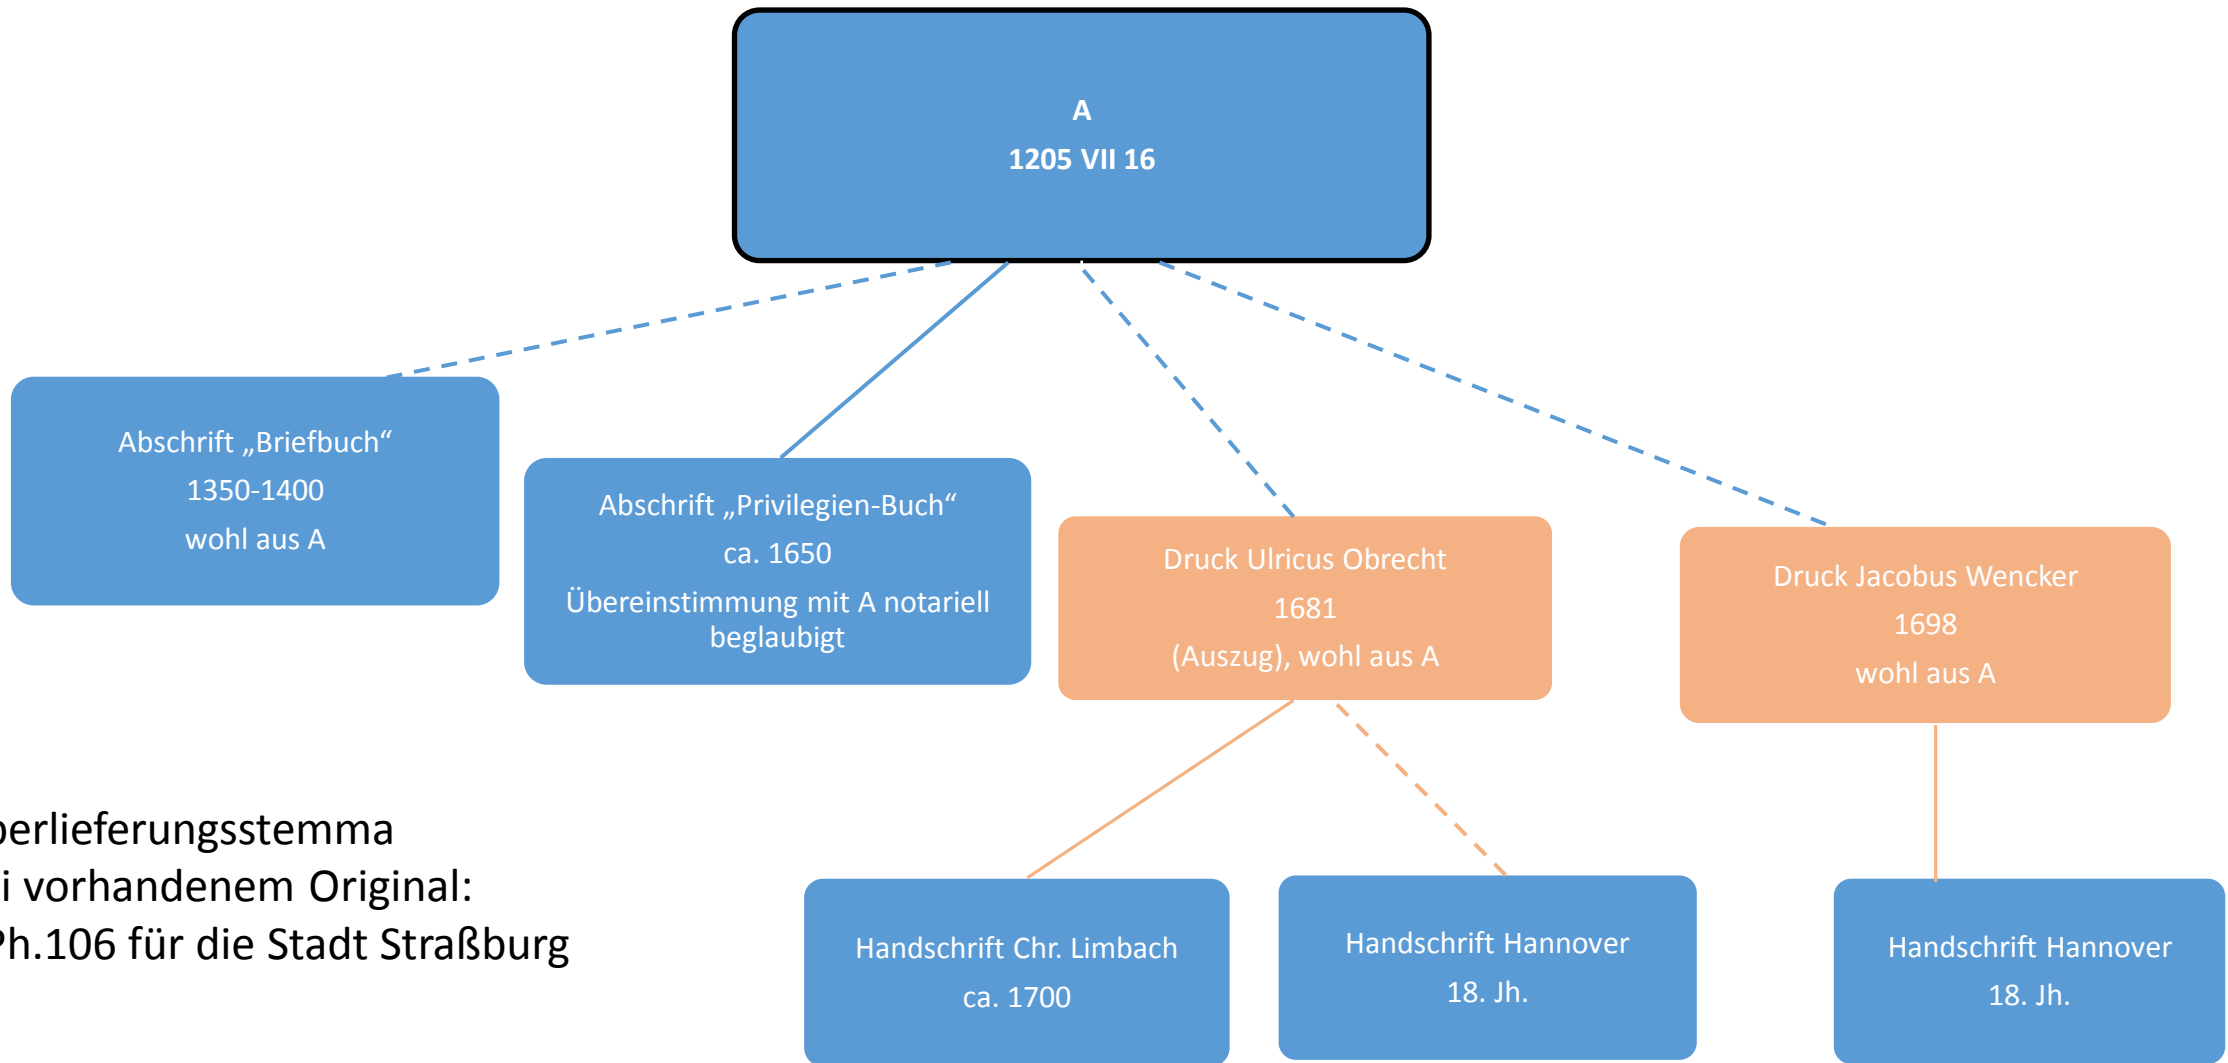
A
1205 VII 16

Abschrift „Briefbuch“
1350-1400
wohl aus A

Abschrift „Privilegien-Buch“
ca. 1650
Übereinstimmung mit A notariell beglaubigt

Druck Ulricus Obrecht
1681
(Auszug), wohl aus A

Druck Jacobus Wencker
1698
wohl aus A

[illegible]berlieferungsstemma
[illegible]i vorhandenem Original:
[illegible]Ph.106 für die Stadt Straßburg

Handschrift Chr. Limbach
ca. 1700

Handschrift Hannover
18. Jh.

Handschrift Hannover
18. Jh.